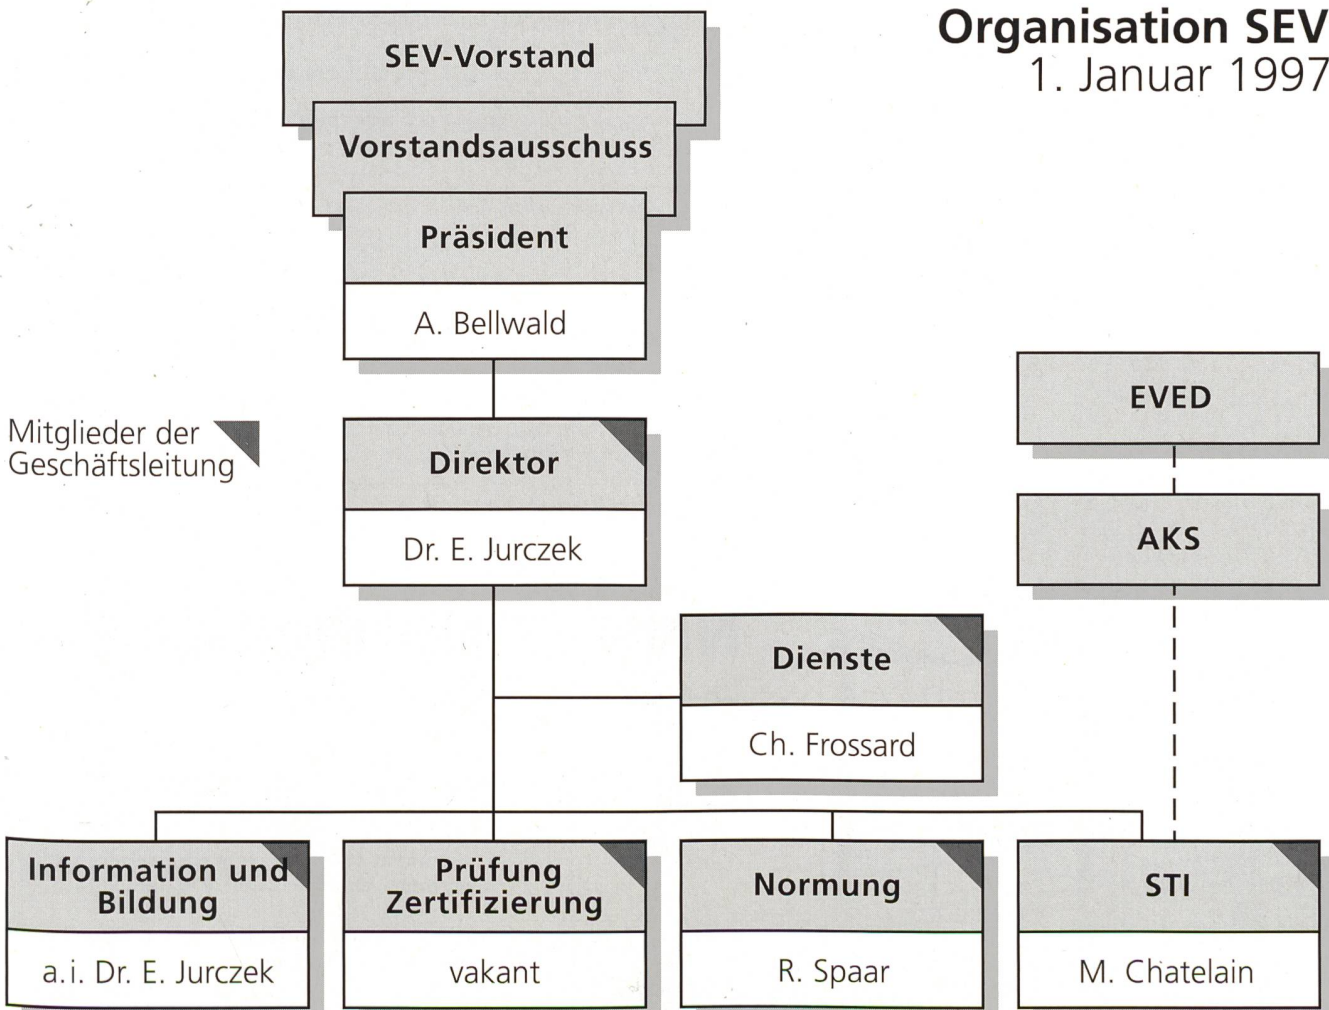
Organisation SEV
1. Januar 1997

SEV-Vorstand

Vorstandsausschuss

Präsident
A. Bellwald

Mitglieder der Geschäftsleitung

Direktor
Dr. E. Jurczek

EVED

AKS

Dienste
Ch. Frossard

Information und Bildung
a.i. Dr. E. Jurczek

Prüfung Zertifizierung
vakant

Normung
R. Spaar

STI
M. Chatelain